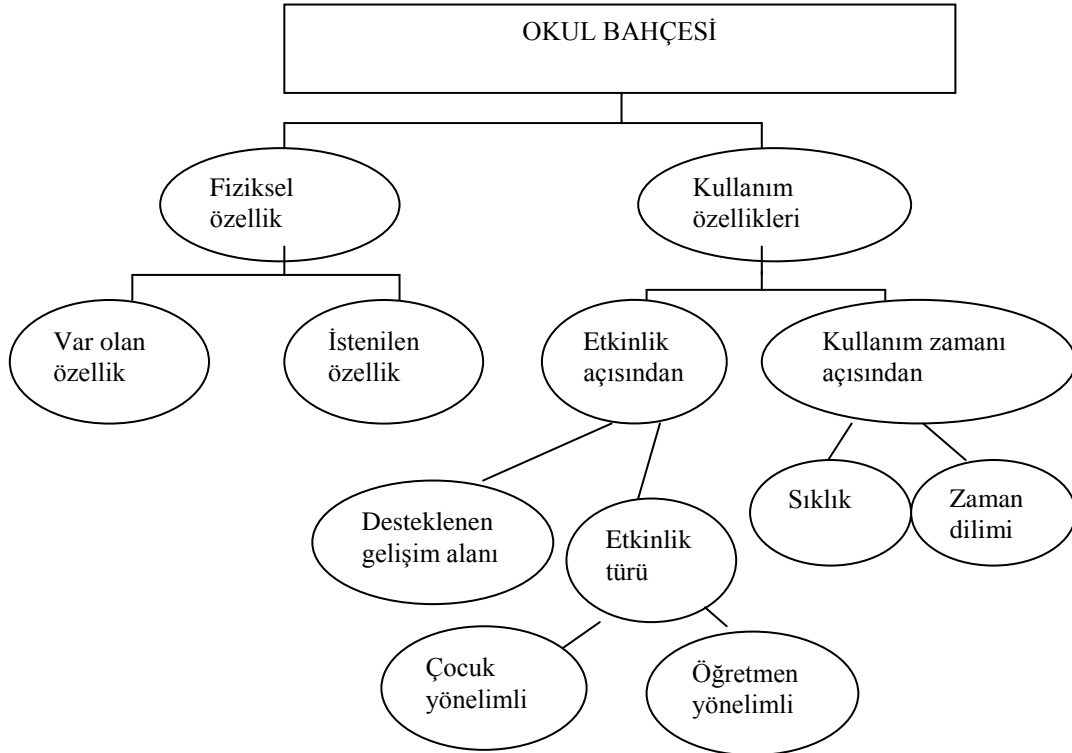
OKUL BAHÇESİ

Fiziksel özellik

Kullanım özellikleri

Var olan özellik

İstenilen özellik

Etkinlik açısından

Kullanım zamanı açısından

Desteklenen gelişim alanı

Etkinlik türü

Sıklık

Zaman dilimi

Çocuk yönelimli

Öğretmen yönelimli